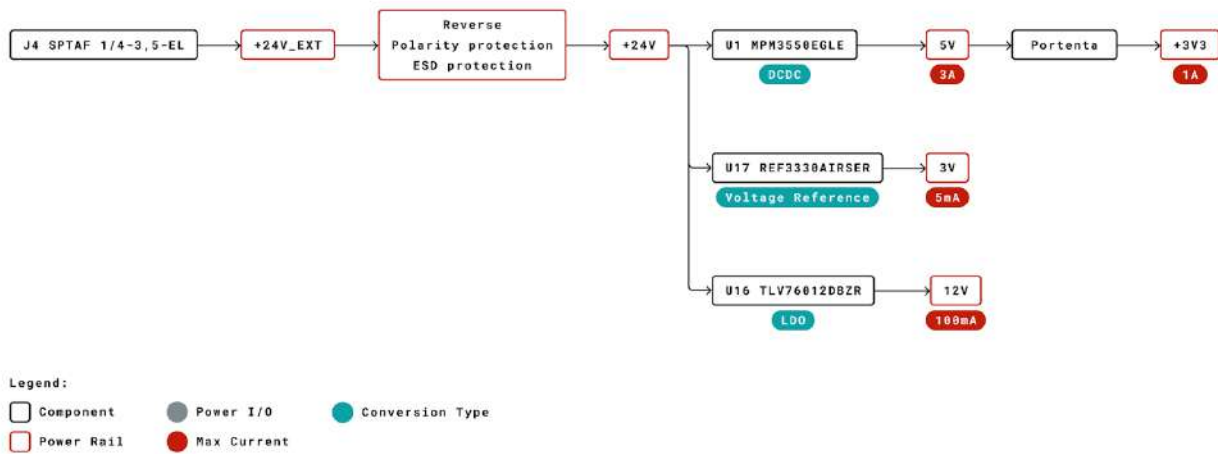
J4 SPTAF 1/4-3,5-EL

+24V_EXT

Reverse
Polarity protection
ESD protection

+24V

U1 MPM3550EGLE

DCDC

5V

3A

Portenta

+3V3

1A

U17 REF3330AIRSER

Voltage Reference

3V

5mA

U16 TLV76012DBZR

LDO

12V

100mA

Legend:

Component

Power I/O

Conversion Type

Power Rail

Max Current